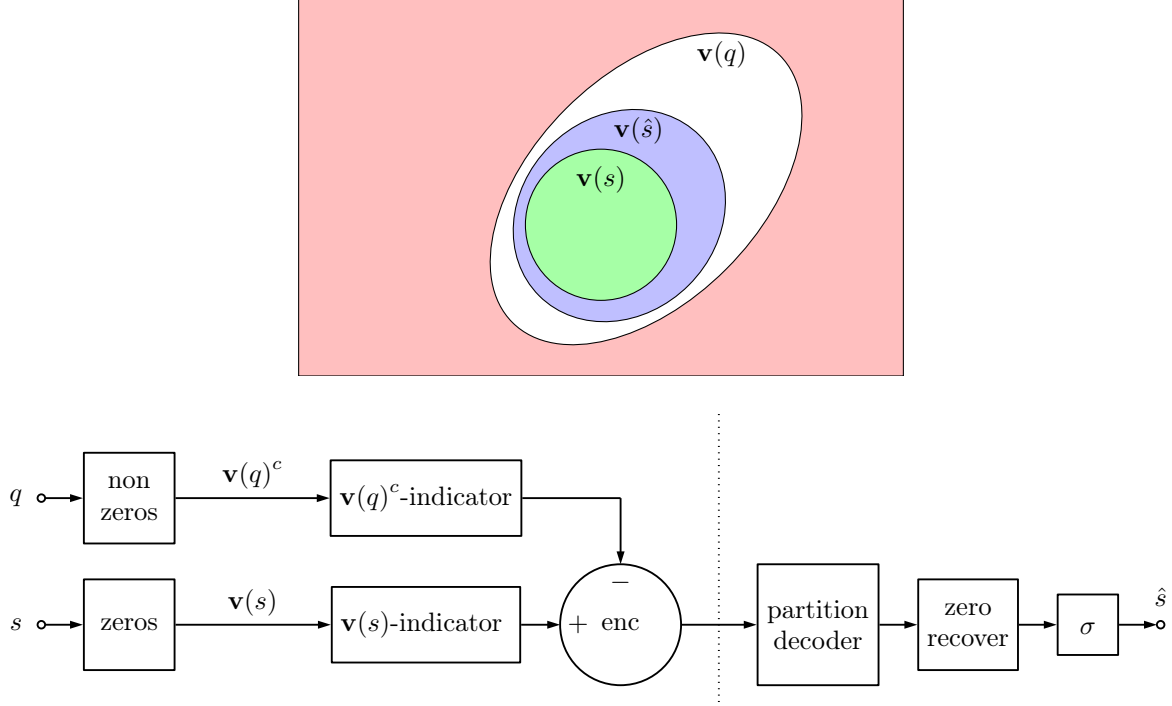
$\mathbf{v}(q)$

$\mathbf{v}(\hat{s})$

$\mathbf{v}(s)$

$q$

non zeros

$\mathbf{v}(q)^c$

$\mathbf{v}(q)^c$-indicator

$s$

zeros

$\mathbf{v}(s)$

$\mathbf{v}(s)$-indicator

$-$

$+$ enc

partition decoder

zero recover

$\sigma$

$\hat{s}$